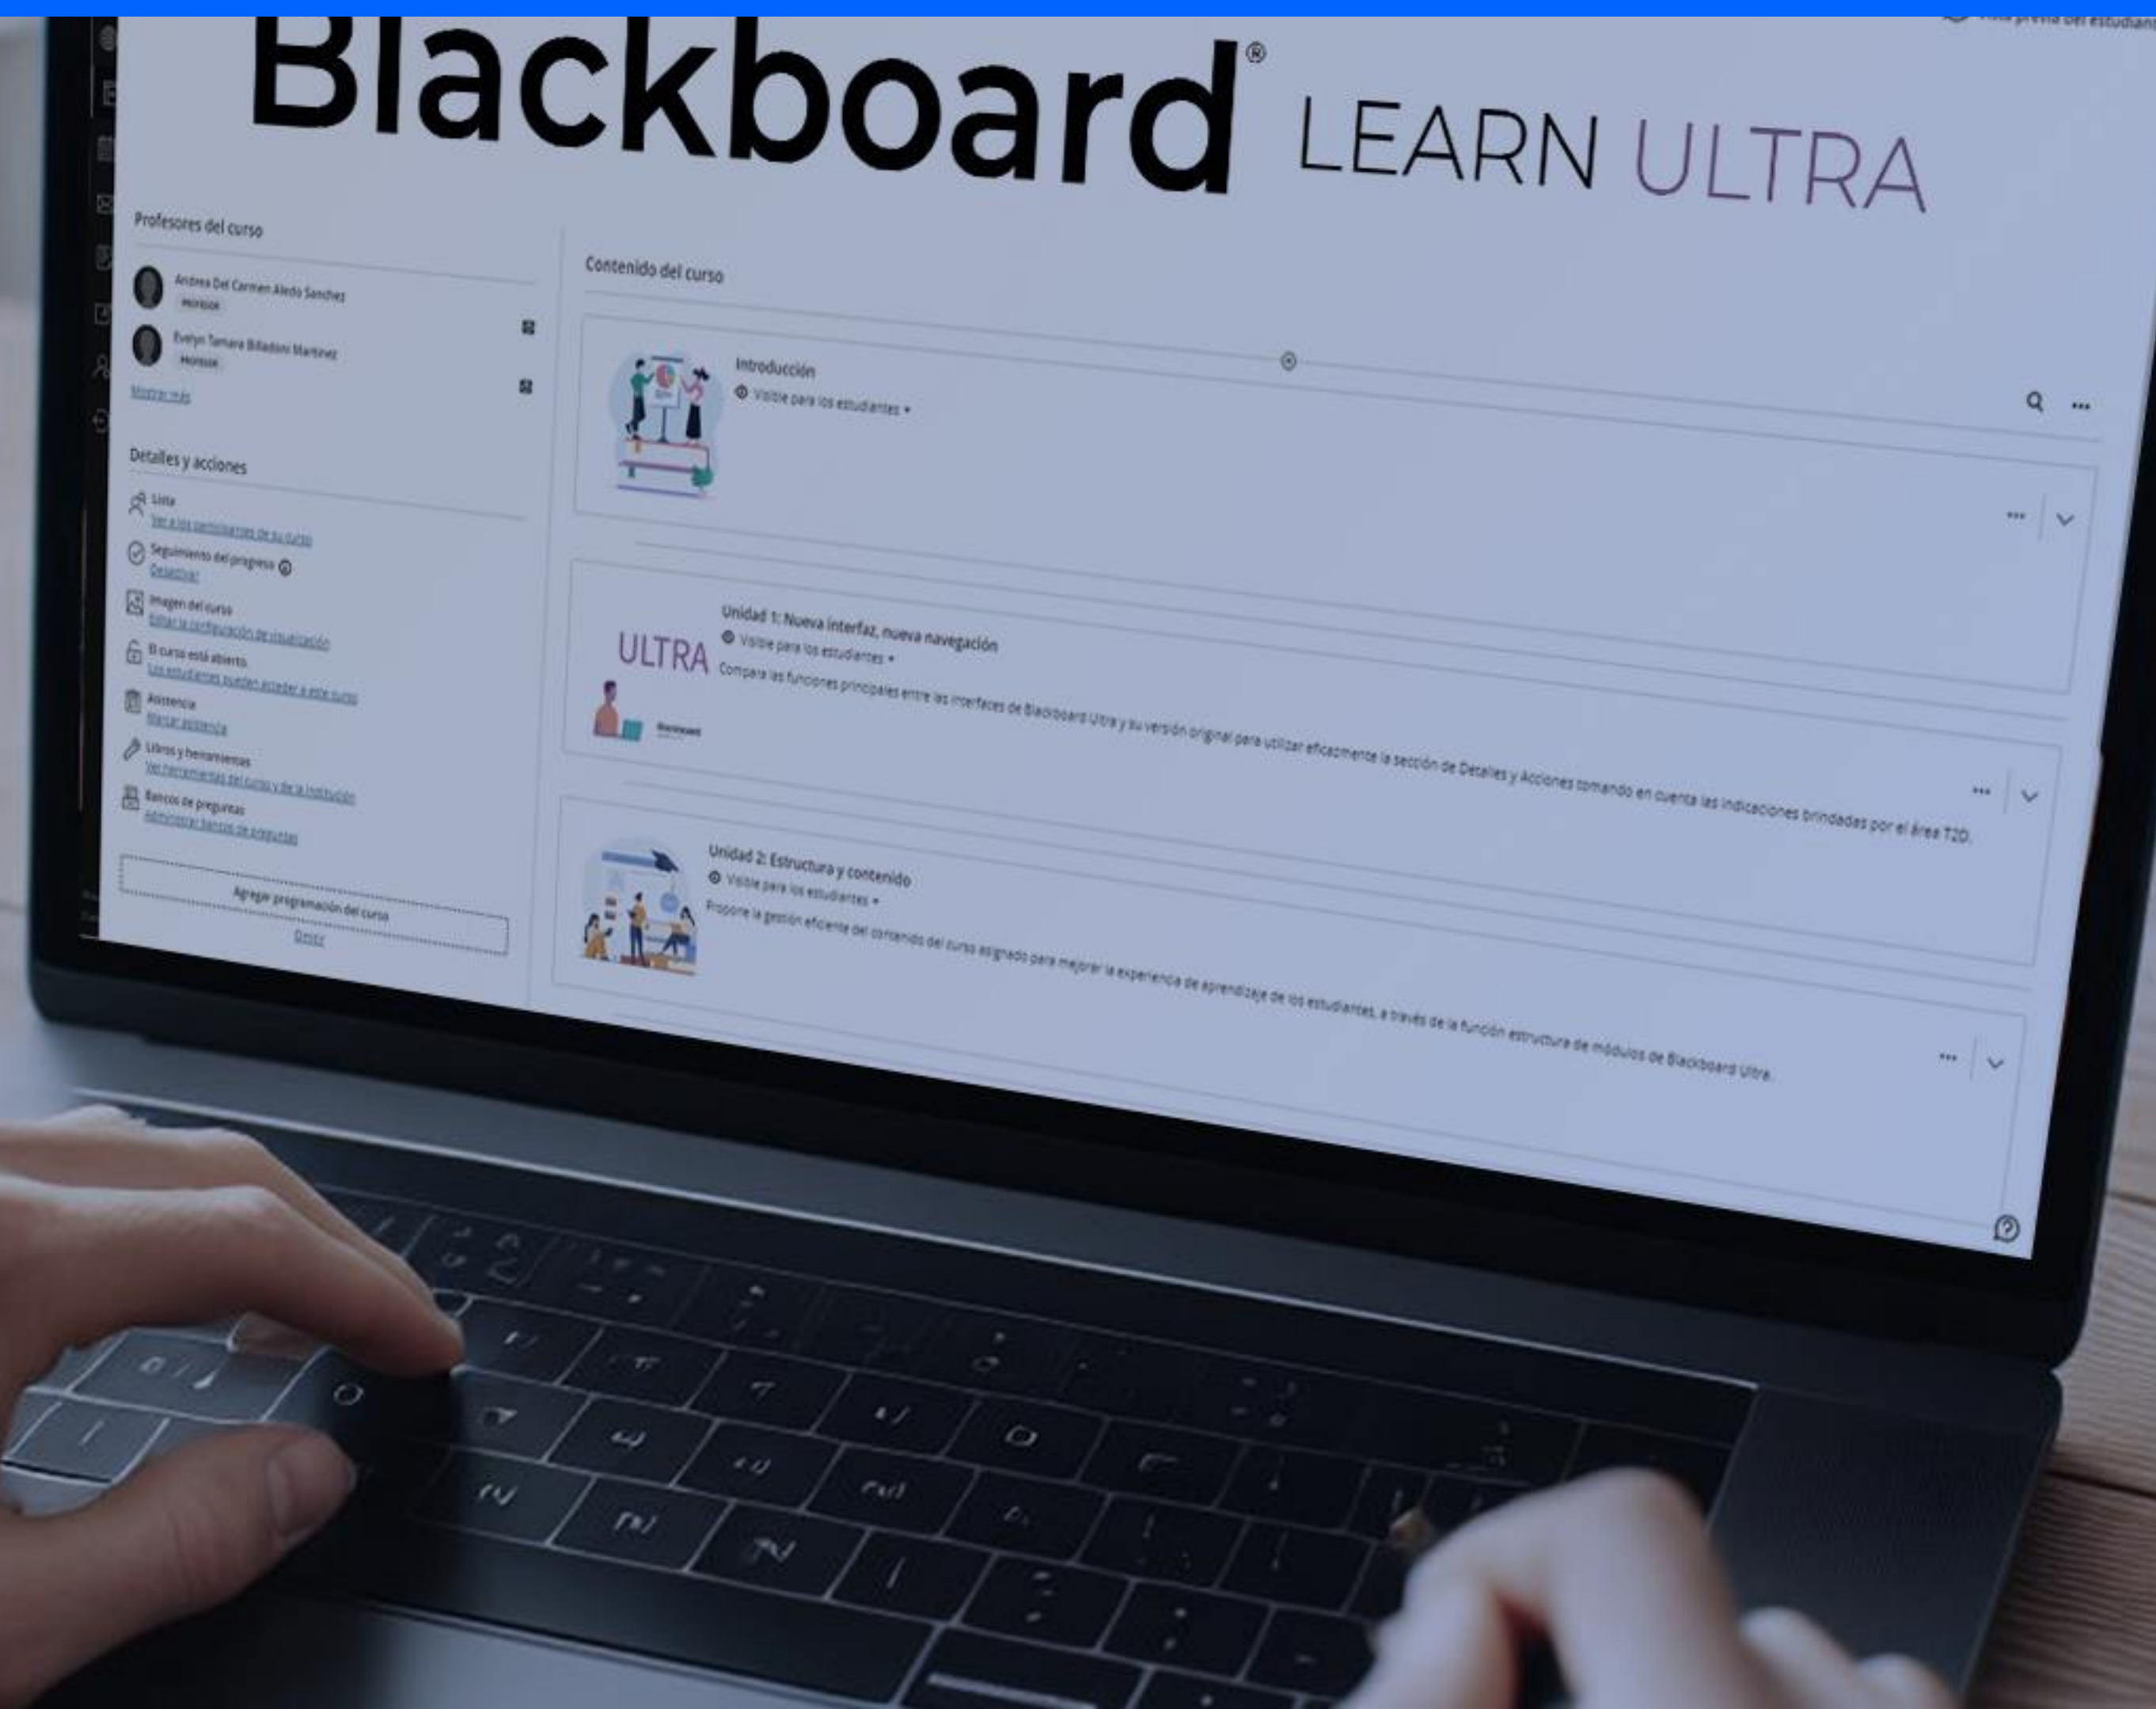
Blackboard® LEARN ULTRA

Vista previa del estudiante

Profesores del curso

Andrea Del Carmen Aledo Sanchez
PROFESOR

Evelyn Tamara Biladoni Martinez
PROFESOR

Mostrar más

Detalles y acciones

Lista
Ver a los participantes de su curso

Seguimiento del progreso
Desactivar

Imagen del curso
Editar la configuración de visualización

El curso está abierto
Los estudiantes pueden acceder a este curso

Asistencia
Marcar asistencia

Libros y herramientas
Ver herramientas del curso y de la institución

Bancos de preguntas
Administrar bancos de preguntas

Agregar programación del curso
Crear

Contenido del curso

Introducción
Visible para los estudiantes

Unidad 1: Nueva interfaz, nueva navegación
Visible para los estudiantes
Compara las funciones principales entre las interfaces de Blackboard Ultra y su versión original para utilizar eficazmente la sección de Detalles y Acciones tomando en cuenta las indicaciones brindadas por el área T2D.

ULTRA

Unidad 2: Estructura y contenido
Visible para los estudiantes
Propone la gestión eficiente del contenido del curso asignado para mejorar la experiencia de aprendizaje de los estudiantes, a través de la función estructura de módulos de Blackboard Ultra.